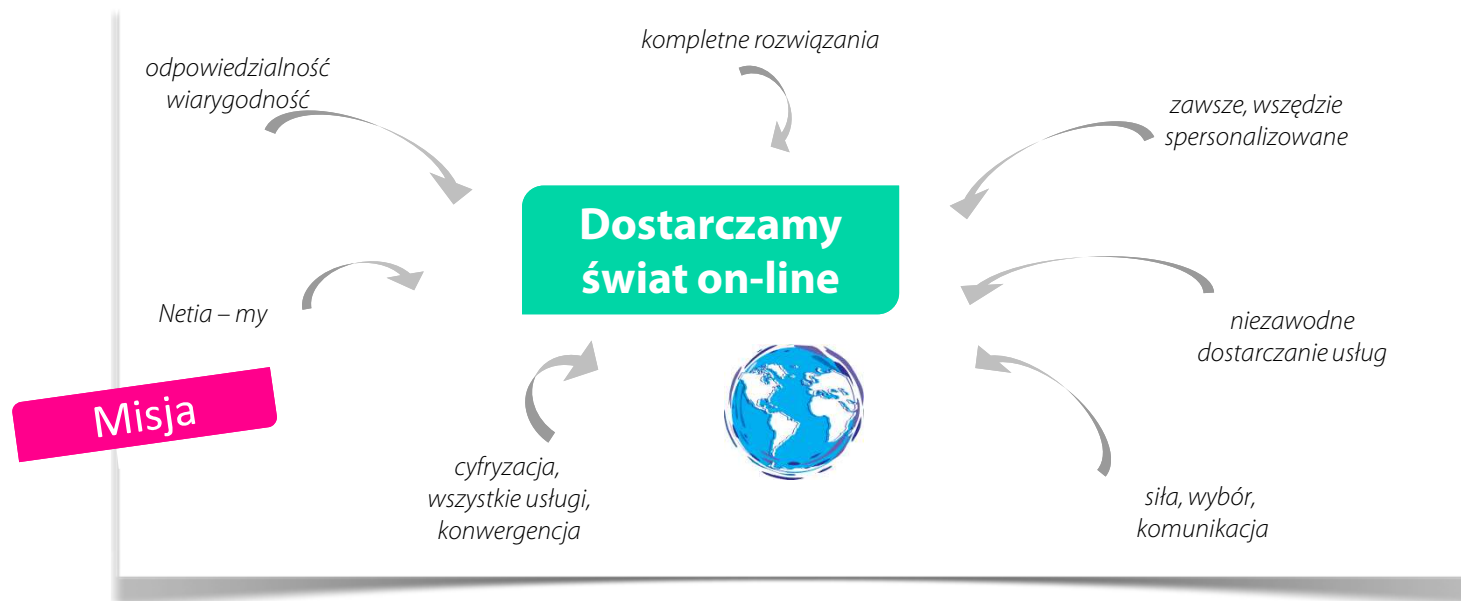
kompletne rozwiązania

odpowiedzialność
wiarygodność

zawsze, wszędzie
spersonalizowane

Dostarczamy
świat on-line

Netia – my

niezawodne
dostarczanie usług

Misja

cyfryzacja,
wszystkie usługi,
konwergencja

siła, wybór,
komunikacja